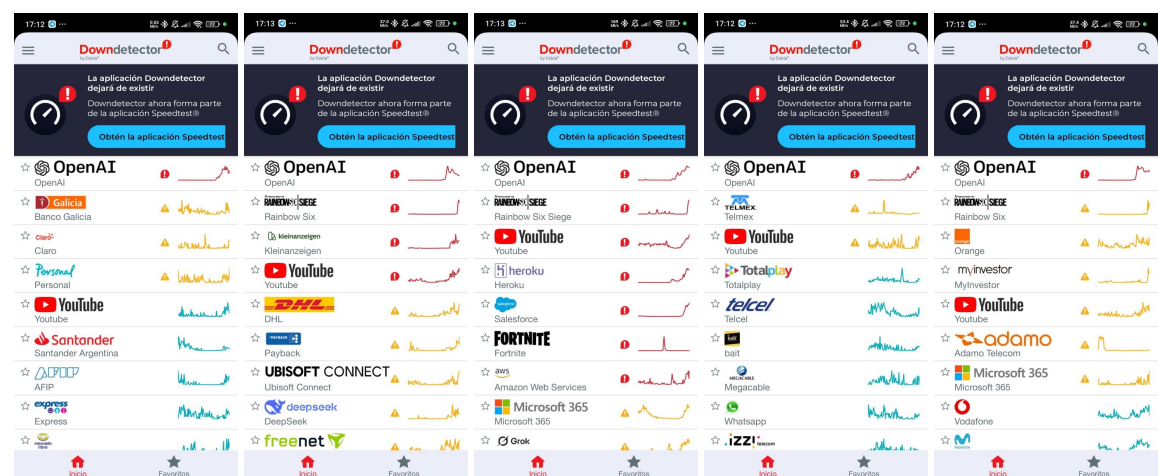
17:12

Downdetector by Ookla

La aplicación Downdetector dejará de existir
Downdetector ahora forma parte de la aplicación Speedtest®
Obtén la aplicación Speedtest

OpenAI
OpenAI
Galicia
Banco Galicia
Claro
Claro
Personal
Personal
YouTube
Youtube
Santander
Santander Argentina
AFIP
AFIP
express
Express

Inicio
Favoritos

17:13

Downdetector by Ookla

La aplicación Downdetector dejará de existir
Downdetector ahora forma parte de la aplicación Speedtest®
Obtén la aplicación Speedtest

OpenAI
OpenAI
RAINBOW SIX SIEGE
Rainbow Six
kleinanzeigen
Kleinanzeigen
YouTube
Youtube
DHL
DHL
PAYBACK
Payback
UBISOFT CONNECT
Ubisoft Connect
deepseek
DeepSeek
freenet

Inicio
Favoritos

17:13

Downdetector by Ookla

La aplicación Downdetector dejará de existir
Downdetector ahora forma parte de la aplicación Speedtest®
Obtén la aplicación Speedtest

OpenAI
OpenAI
RAINBOW SIX SIEGE
Rainbow Six Siege
YouTube
Youtube
heroku
Heroku
salesforce
Salesforce
FORTNITE
Fortnite
aws
Amazon Web Services
Microsoft 365
Microsoft 365
Grok

Inicio
Favoritos

17:12

Downdetector by Ookla

La aplicación Downdetector dejará de existir
Downdetector ahora forma parte de la aplicación Speedtest®
Obtén la aplicación Speedtest

OpenAI
OpenAI
TELMEX
Telmex
YouTube
Youtube
Totalplay
Totalplay
telcel
Telcel
bait
bait
MEGACABLE
Megacable
Whatsapp
izzi telecom

Inicio
Favoritos

17:12

Downdetector by Ookla

La aplicación Downdetector dejará de existir
Downdetector ahora forma parte de la aplicación Speedtest®
Obtén la aplicación Speedtest

OpenAI
OpenAI
RAINBOW SIX SIEGE
Rainbow Six
orange
Orange
myinvestor
MyInvestor
YouTube
Youtube
adamo
Adamo Telecom
Microsoft 365
Microsoft 365
Vodafone
movistar

Inicio
Favoritos